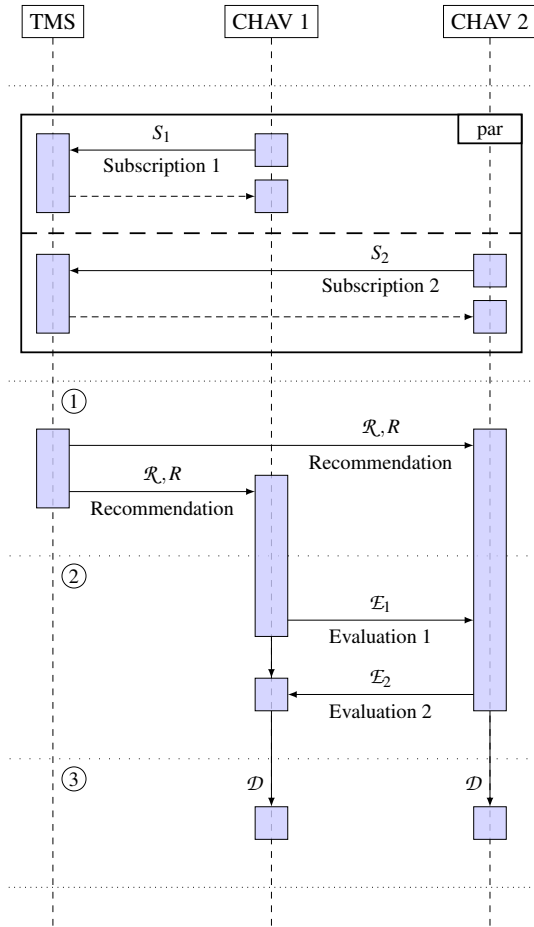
TMS

CHAV 1

CHAV 2

par

$S_1$

Subscription 1

$S_2$

Subscription 2

1

$\mathcal{R}, R$

Recommendation

$\mathcal{R}, R$

Recommendation

2

$\mathcal{E}_1$

Evaluation 1

$\mathcal{E}_2$

Evaluation 2

3

$\mathcal{D}$

$\mathcal{D}$